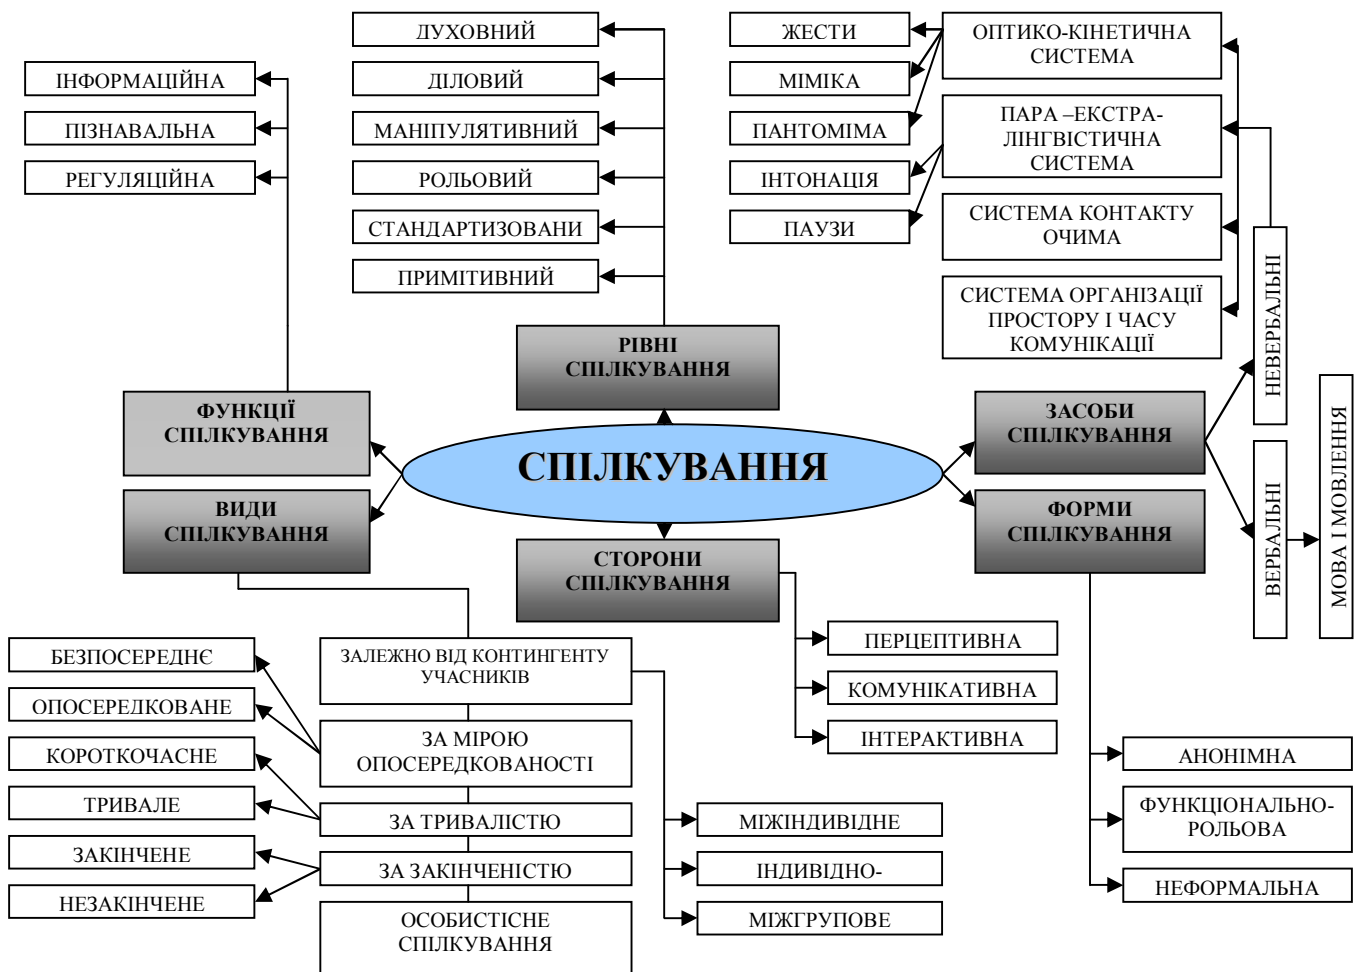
СПІЛКУВАННЯ

ФУНКЦІЇ СПІЛКУВАННЯ
ІНФОРМАЦІЙНА
ПІЗНАВАЛЬНА
РЕГУЛЯЦІЙНА

РІВНІ СПІЛКУВАННЯ
ДУХОВНИЙ
ДІЛОВИЙ
МАНІПУЛЯТИВНИЙ
РОЛЬОВИЙ
СТАНДАРТИЗОВАНИ
ПРИМІТИВНИЙ

ЖЕСТИ
МІМІКА
ПАНТОМІМА
ІНТОНАЦІЯ
ПАУЗИ
ОПТИКО-КІНЕТИЧНА СИСТЕМА
ПАРА –ЕКСТРА-ЛІНГВІСТИЧНА СИСТЕМА
СИСТЕМА КОНТАКТУ ОЧИМА
СИСТЕМА ОРГАНІЗАЦІЇ ПРОСТОРУ І ЧАСУ КОМУНІКАЦІЇ
НЕВЕРБАЛЬНІ
ВЕРБАЛЬНІ
МОВА І МОВЛЕННЯ

ЗАСОБИ СПІЛКУВАННЯ
ФОРМИ СПІЛКУВАННЯ
АНОНІМНА
ФУНКЦІОНАЛЬНО-РОЛЬОВА
НЕФОРМАЛЬНА

СТОРОНИ СПІЛКУВАННЯ
ПЕРЦЕПТИВНА
КОМУНІКАТИВНА
ІНТЕРАКТИВНА

ВИДИ СПІЛКУВАННЯ
ЗАЛЕЖНО ВІД КОНТИНГЕНТУ УЧАСНИКІВ
МІЖІНДИВІДНЕ
ІНДИВІДНО-
МІЖГРУПОВЕ
ЗА МІРОЮ ОПОСЕРЕДКОВАНОСТІ
БЕЗПОСЕРЕДНЄ
ОПОСЕРЕДКОВАНЕ
ЗА ТРИВАЛІСТЮ
КОРОТКОЧАСНЕ
ТРИВАЛЕ
ЗА ЗАКІНЧЕНІСТЮ
ЗАКІНЧЕНЕ
НЕЗАКІНЧЕНЕ
ОСОБИСТІСНЕ СПІЛКУВАННЯ